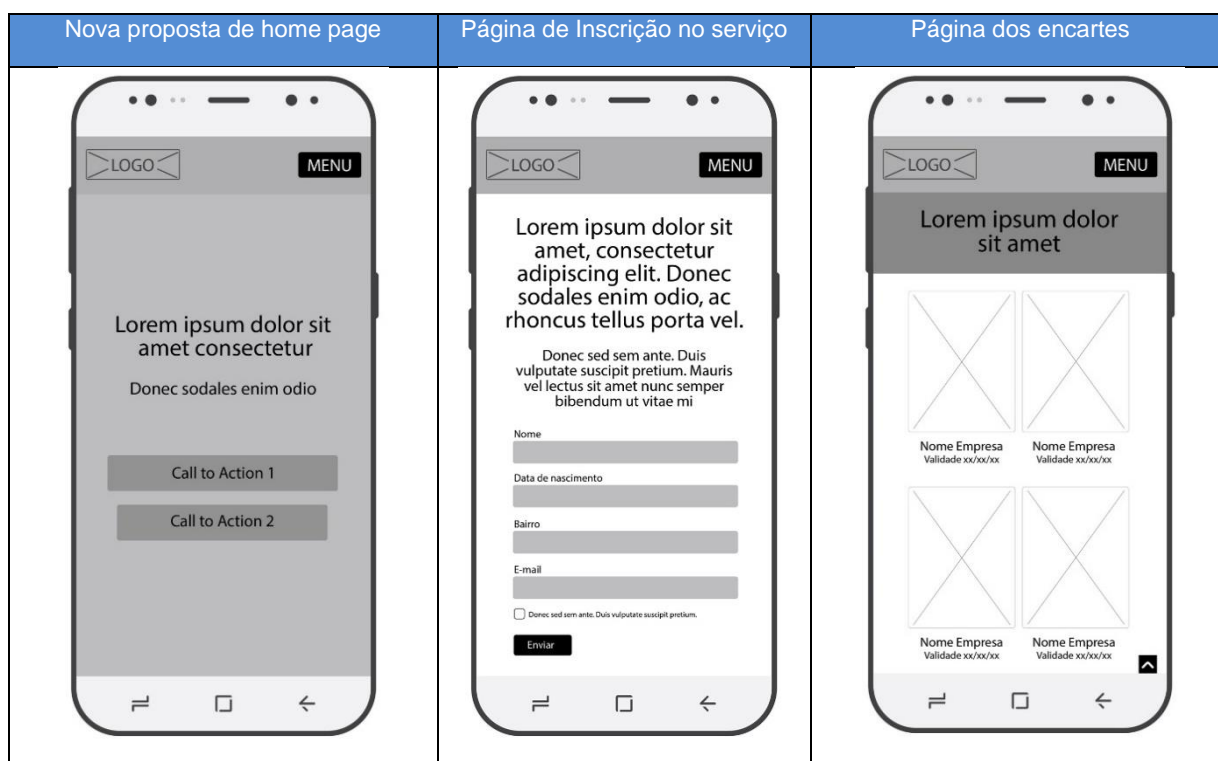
| Nova proposta de home page | Página de Inscrição no serviço | Página dos encartes |
|---|---|---|
| LOGO MENU Lorem ipsum dolor sit amet consectetur Donec sodales enim odio Call to Action 1 Call to Action 2 | LOGO MENU Lorem ipsum dolor sit amet, consectetur adipiscing elit. Donec sodales enim odio, ac rhoncus tellus porta vel. Donec sed sem ante. Duis vulputate suscipit pretium. Mauris vel lectus sit amet nunc semper bibendum ut vitae mi Nome Data de nascimento Bairro E-mail Donec sed sem ante. Duis vulputate suscipit pretium. Enviar | LOGO MENU Lorem ipsum dolor sit amet Nome Empresa Validade xx/xx/xx Nome Empresa Validade xx/xx/xx Nome Empresa Validade xx/xx/xx Nome Empresa Validade xx/xx/xx |